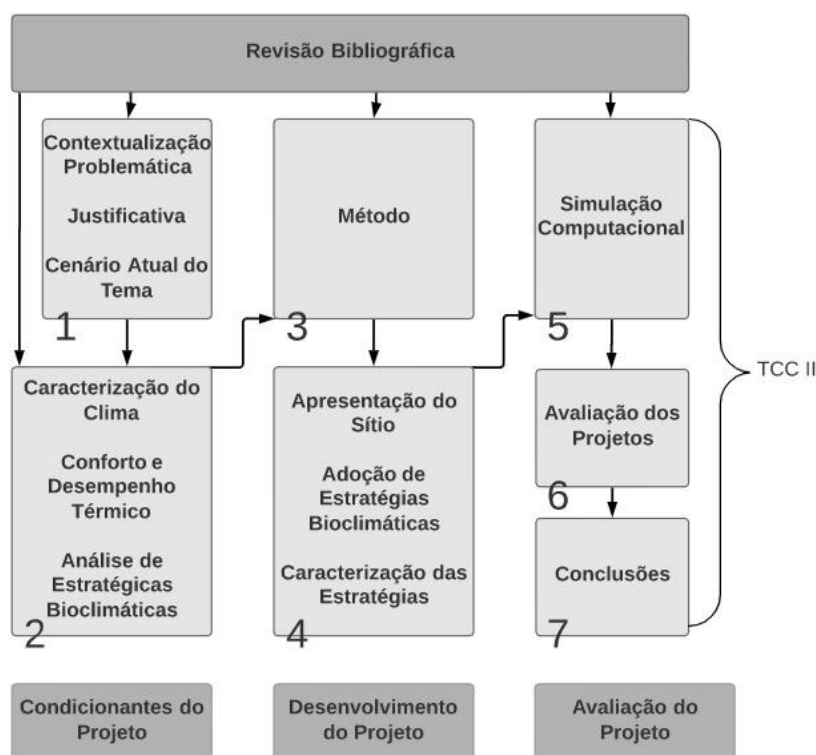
Revisão Bibliográfica

Contextualização Problemática

Justificativa

Cenário Atual do Tema

1

Método

3

Simulação Computacional

5

TCC II

Caracterização do Clima

Conforto e Desempenho Térmico

Análise de Estratégicas Bioclimáticas

2

Apresentação do Sítio

Adoção de Estratégias Bioclimáticas

Caracterização das Estratégias

4

Avaliação dos Projetos

6

Conclusões

7

Condicionantes do Projeto

Desenvolvimento do Projeto

Avaliação do Projeto